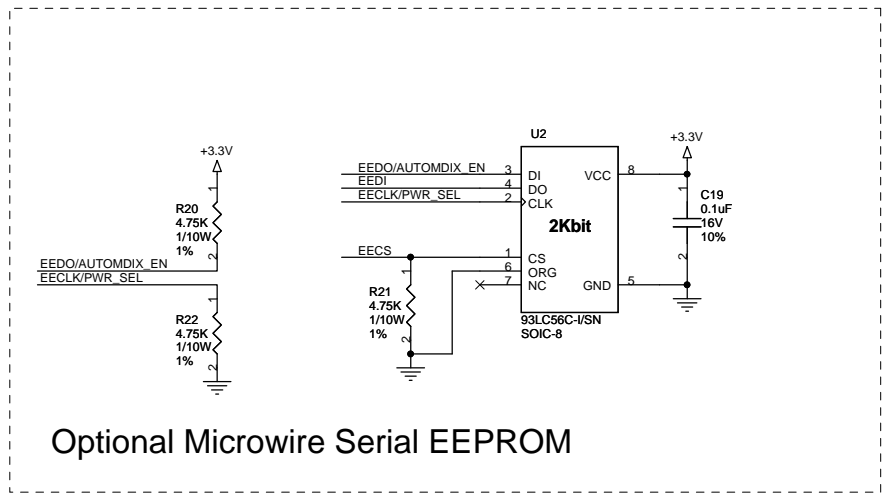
+3.3V

1
R20
4.75K
1/10W
1%
2

EEDO/AUTOMDIX_EN
EECLK/PWR_SEL

1
R22
4.75K
1/10W
1%
2

U2

EEDO/AUTOMDIX_EN 3 DI
EEDI 4 DO
EECLK/PWR_SEL 2 CLK

2Kbit

VCC 8

EECS 1 CS
6 ORG
7 NC
GND 5

1
R21
4.75K
1/10W
1%
2

93LC56C-I/SN
SOIC-8

+3.3V

1
C19
0.1uF
16V
10%
2

Optional Microwire Serial EEPROM